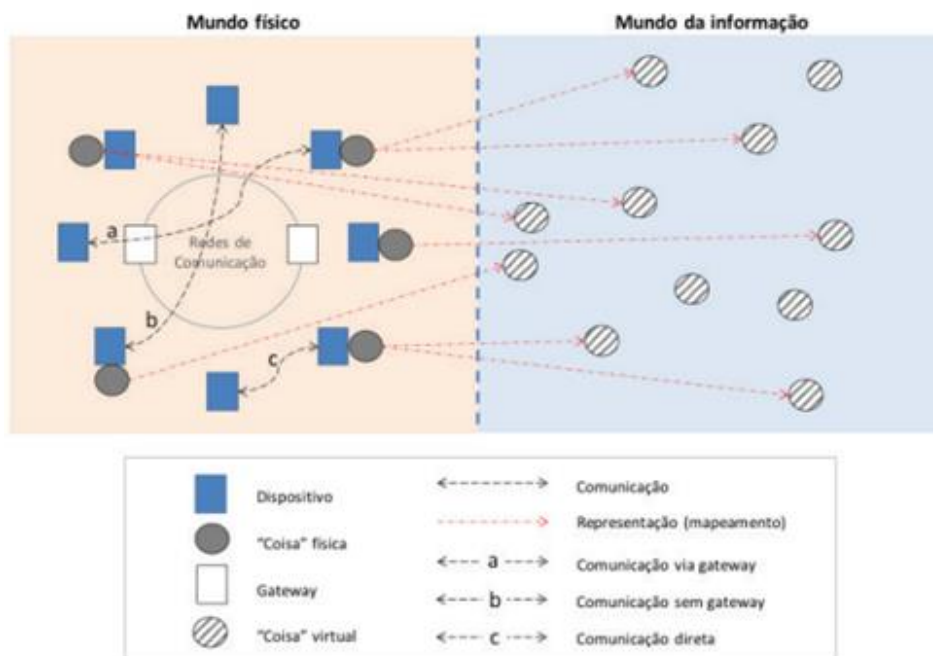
Mundo físico

Mundo da informação

a

Redes de Comunicação

b

c

Dispositivo

"Coisa" física

Gateway

"Coisa" virtual

Comunicação

Representação (mapeamento)

a

Comunicação via gateway

b

Comunicação sem gateway

c

Comunicação direta